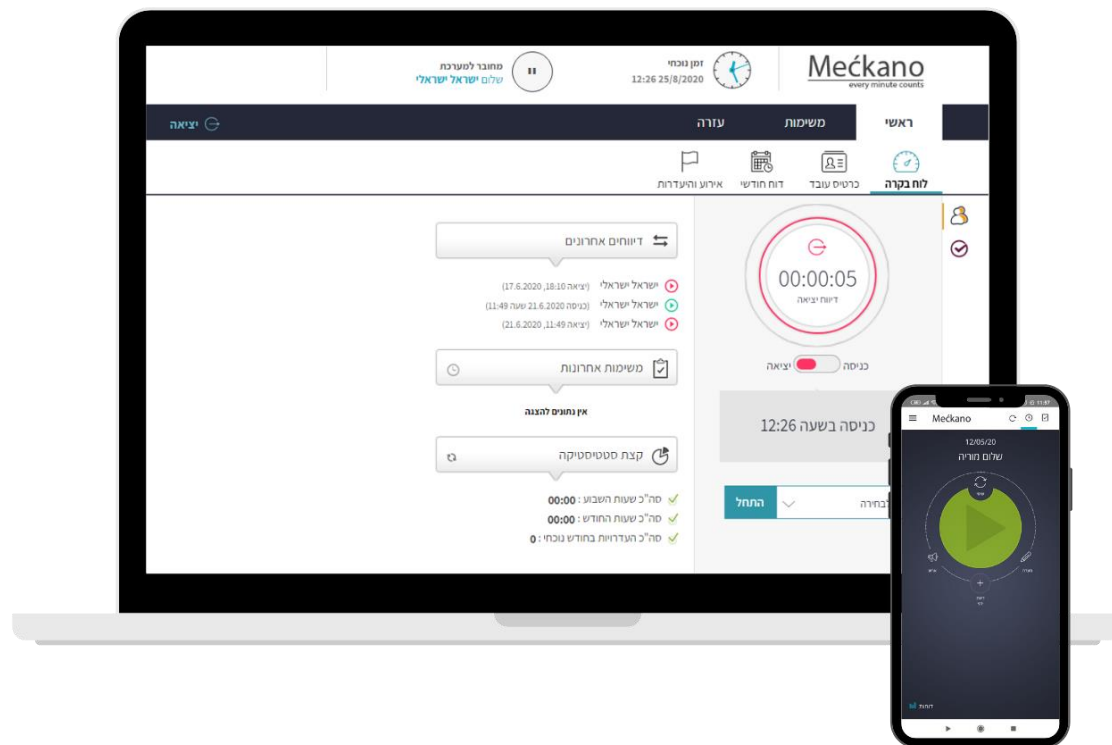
Mećkano
every minute counts

זמן נוכחי
12:26 25/8/2020

מחובר למערכת
שלום ישראל ישראלי

ראשי
משימות
עזרה
יציאה

לוח בקרה
כרטיס עובד
דוח חודשי
אירוע והיעדרות

00:00:05
דיווח יציאה

כניסה
יציאה

כניסה בשעה 12:26

בחירה
התחל

דיווחים אחרונים
ישראל ישראלי (יציאה 18:10, 17.6.2020)
ישראל ישראלי (כניסה 21.6.2020 שעה 11:49)
ישראל ישראלי (יציאה 11:49, 21.6.2020)

משימות אחרונות
אין נתונים להצגה

קצת סטטיסטיקה
סה"כ שעות השבוע : 00:00
סה"כ שעות החודש : 00:00
סה"כ העדרויות בחודש נוכחי : 0

Mećkano
12/05/20
שלום מוריה
דוחות